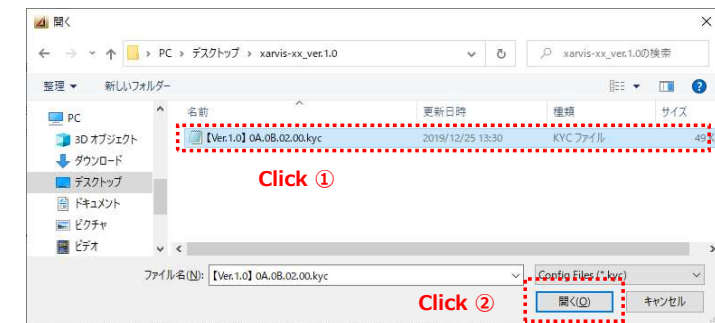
開く

PC › デスクトップ › xarvis-xx_ver.1.0

xarvis-xx_ver.1.0の検索

整理 ▼ 新しいフォルダー

PC
3D オブジェクト
ダウンロード
デスクトップ
ドキュメント
ピクチャ
ビデオ

| 名前 | 更新日時 | 種類 | サイズ |
|---|---|---|---|
| 【Ver.1.0】0A.0B.02.00.kyc | 2019/12/25 13:30 | KYC ファイル | 49 |

Click ①

ファイル名(N): 【Ver.1.0】0A.0B.02.00.kyc

Config Files (*.kyc)

Click ②

開く(O)

キャンセル